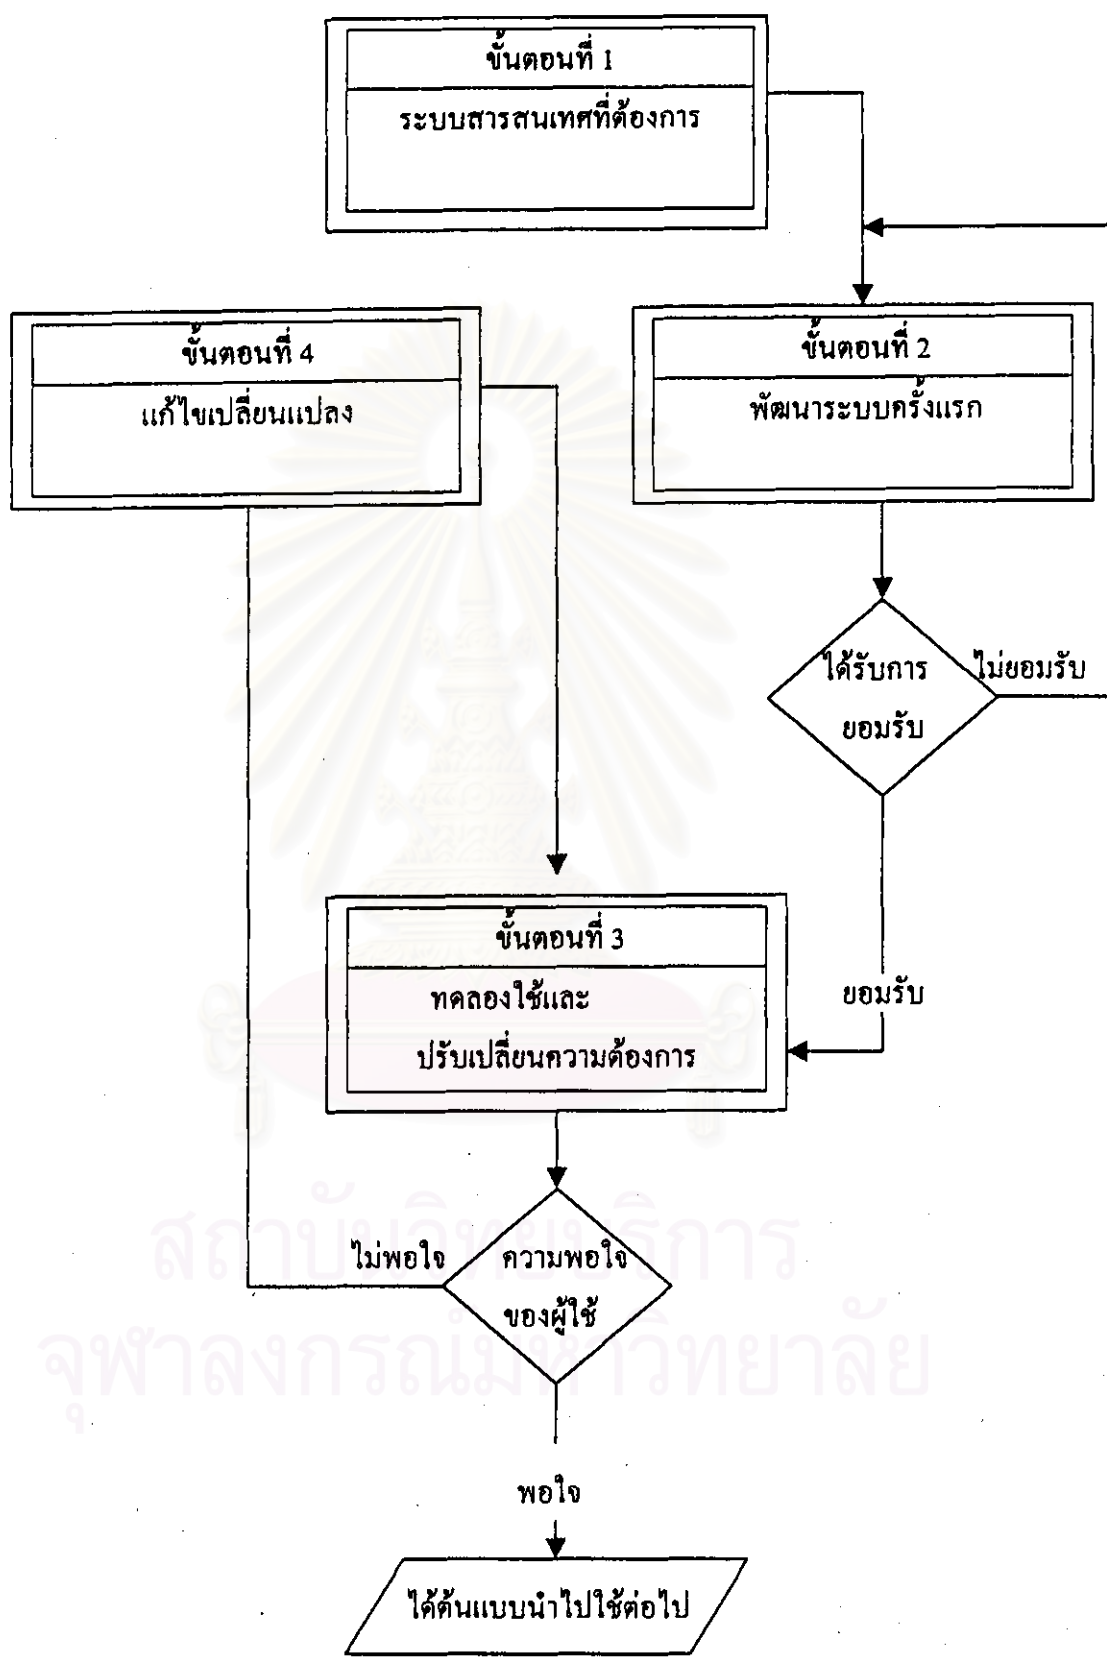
ขั้นตอนที่ 1
ระบบสารสนเทศที่ต้องการ

ขั้นตอนที่ 4
แก้ไขเปลี่ยนแปลง

ขั้นตอนที่ 2
พัฒนาระบบครั้งแรก

ได้รับการยอมรับ

ไม่ยอมรับ

ยอมรับ

ขั้นตอนที่ 3
ทดลองใช้และ
ปรับเปลี่ยนความต้องการ

ไม่พอใจ

ความพอใจของผู้ใช้

พอใจ

ได้ต้นแบบนำไปใช้ต่อไป

สถาบันวิทยบริการ
จุฬาลงกรณ์มหาวิทยาลัย